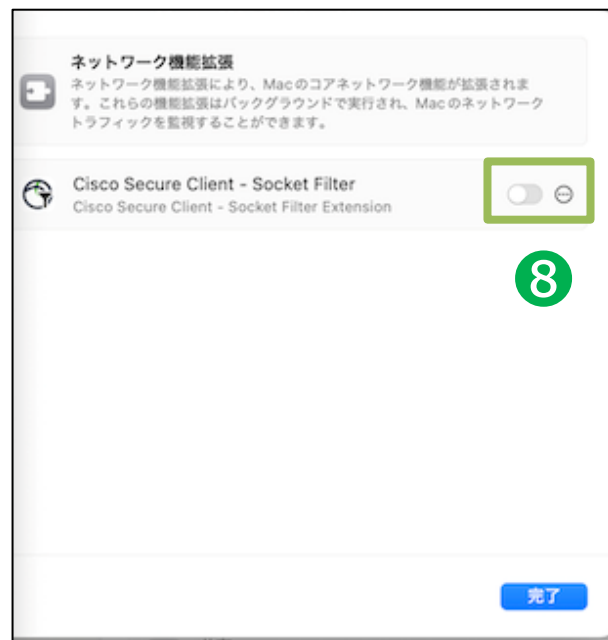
ネットワーク機能拡張

ネットワーク機能拡張により、Macのコアネットワーク機能が拡張されます。これらの機能拡張はバックグラウンドで実行され、Macのネットワークトラフィックを監視することができます。

Cisco Secure Client - Socket Filter
Cisco Secure Client - Socket Filter Extension

8

完了